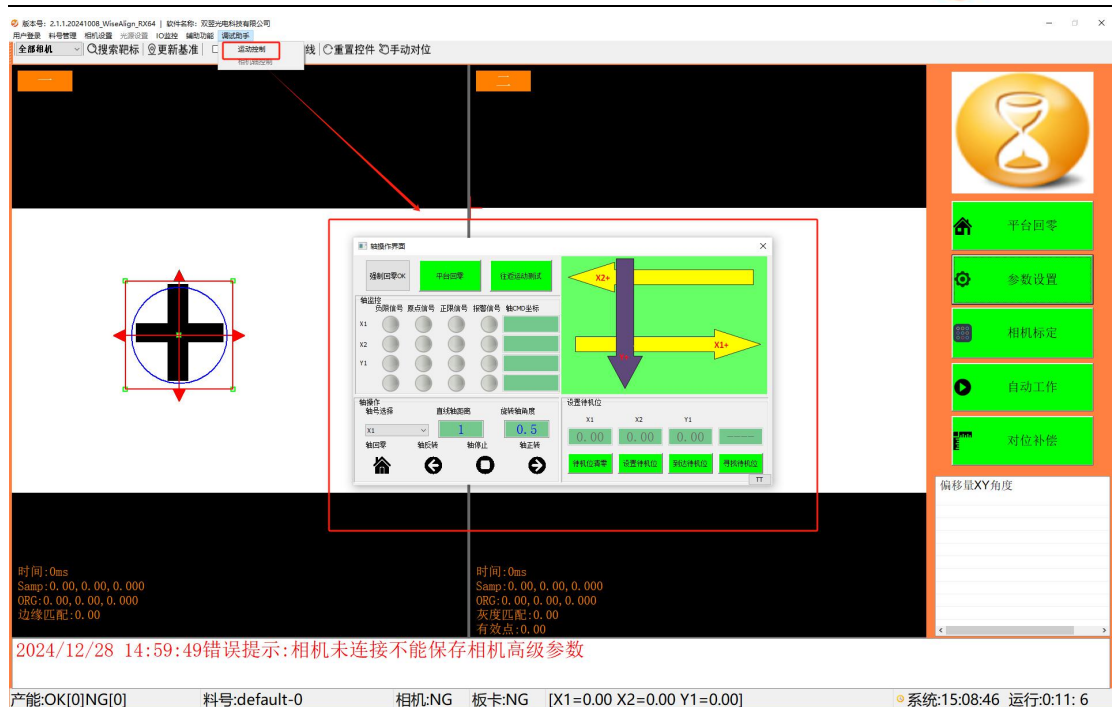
版本号：2.1.1.20241008_WiseAlign_RX64 | 软件名称：双昱光电科技有限公司

用户登录 料号管理 相机设置 光源设置 IO监控 辅助功能 调试助手

全部相机 搜索靶标 更新基准 线 重置控件 手动对位

运动控制
相机调控制

一

二

轴操作界面

强制回零OK 平台回零 往返运动测试

X2+
X1+

轴监控
负限信号 原点信号 正限信号 报警信号 轴CMD坐标
X1
X2
Y1

轴操作
轴号选择 直线轴距离 旋转轴角度
X1 1 0.5
轴回零 轴反转 轴停止 轴正转

设置待机位
X1 X2 Y1
0.00 0.00 0.00 ------
待机位清零 设置待机位 到达待机位 寻找待机位

TT

时间:0ms
Samp:0.00,0.00,0.000
ORG:0.00,0.00,0.000
边缘匹配:0.00

时间:0ms
Samp:0.00,0.00,0.000
ORG:0.00,0.00,0.000
灰度匹配:0.00
有效点:0.00

平台回零
参数设置
相机标定
自动工作
对位补偿

偏移量XY角度

2024/12/28 14:59:49错误提示:相机未连接不能保存相机高级参数

产能:OK[0]NG[0] 料号:default-0 相机:NG 板卡:NG [X1=0.00 X2=0.00 Y1=0.00] 系统:15:08:46 运行:0:11: 6